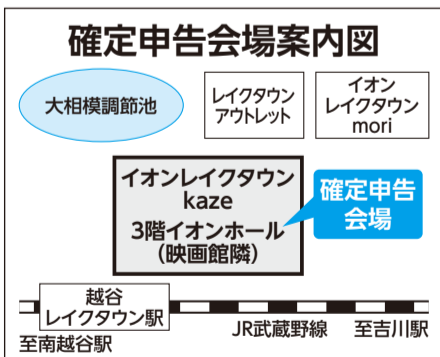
確定申告会場案内図

大相模調節池

レイクタウン
アウトレット

イオン
レイクタウン
mori

イオンレイクタウン
kaze
3階イオンホール
(映画館隣)

確定申告
会場

越谷
レイクタウン駅

至南越谷駅

JR武蔵野線

至吉川駅